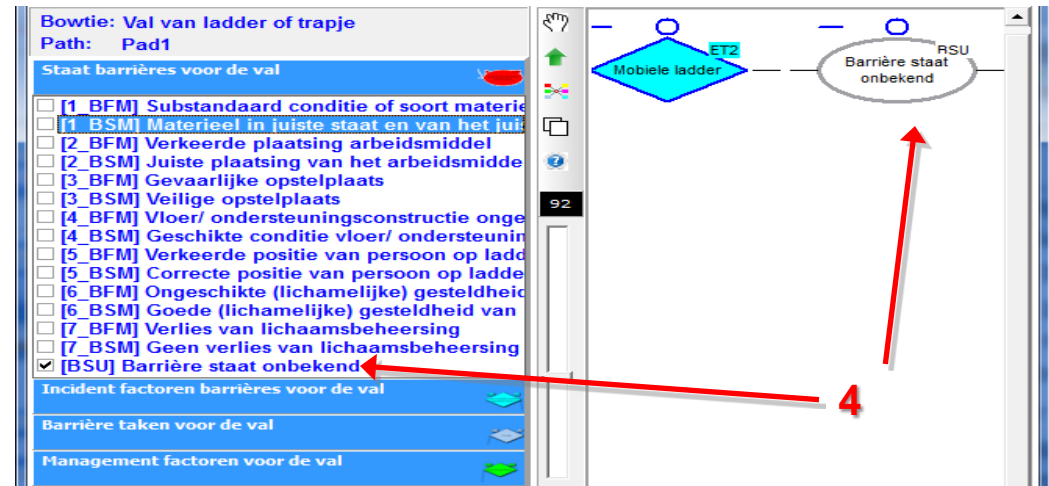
Bowtie: Val van ladder of trapje
Path: Pad1

Staat barrières voor de val

☐ [1_BFM] Substandaard conditie of soort materie
☐ [1_BSM] Materieel in juiste staat en van het juis
☐ [2_BFM] Verkeerde plaatsing arbeidsmiddel
☐ [2_BSM] Juiste plaatsing van het arbeidsmidde
☐ [3_BFM] Gevaarlijke opstelplaats
☐ [3_BSM] Veilige opstelplaats
☐ [4_BFM] Vloer/ ondersteuningsconstructie onge
☐ [4_BSM] Geschikte conditie vloer/ ondersteunin
☐ [5_BFM] Verkeerde positie van persoon op ladd
☐ [5_BSM] Correcte positie van persoon op ladde
☐ [6_BFM] Ongeschikte (lichamelijke) gesteldheid
☐ [6_BSM] Goede (lichamelijke) gesteldheid van
☐ [7_BFM] Verlies van lichaamsbeheersing
☐ [7_BSM] Geen verlies van lichaamsbeheersing
☑ [BSU] Barrière staat onbekend

Incident factoren barrières voor de val

Barrière taken voor de val

Management factoren voor de val

92

ET2
Mobiele ladder

BSU
Barrière staat onbekend

4